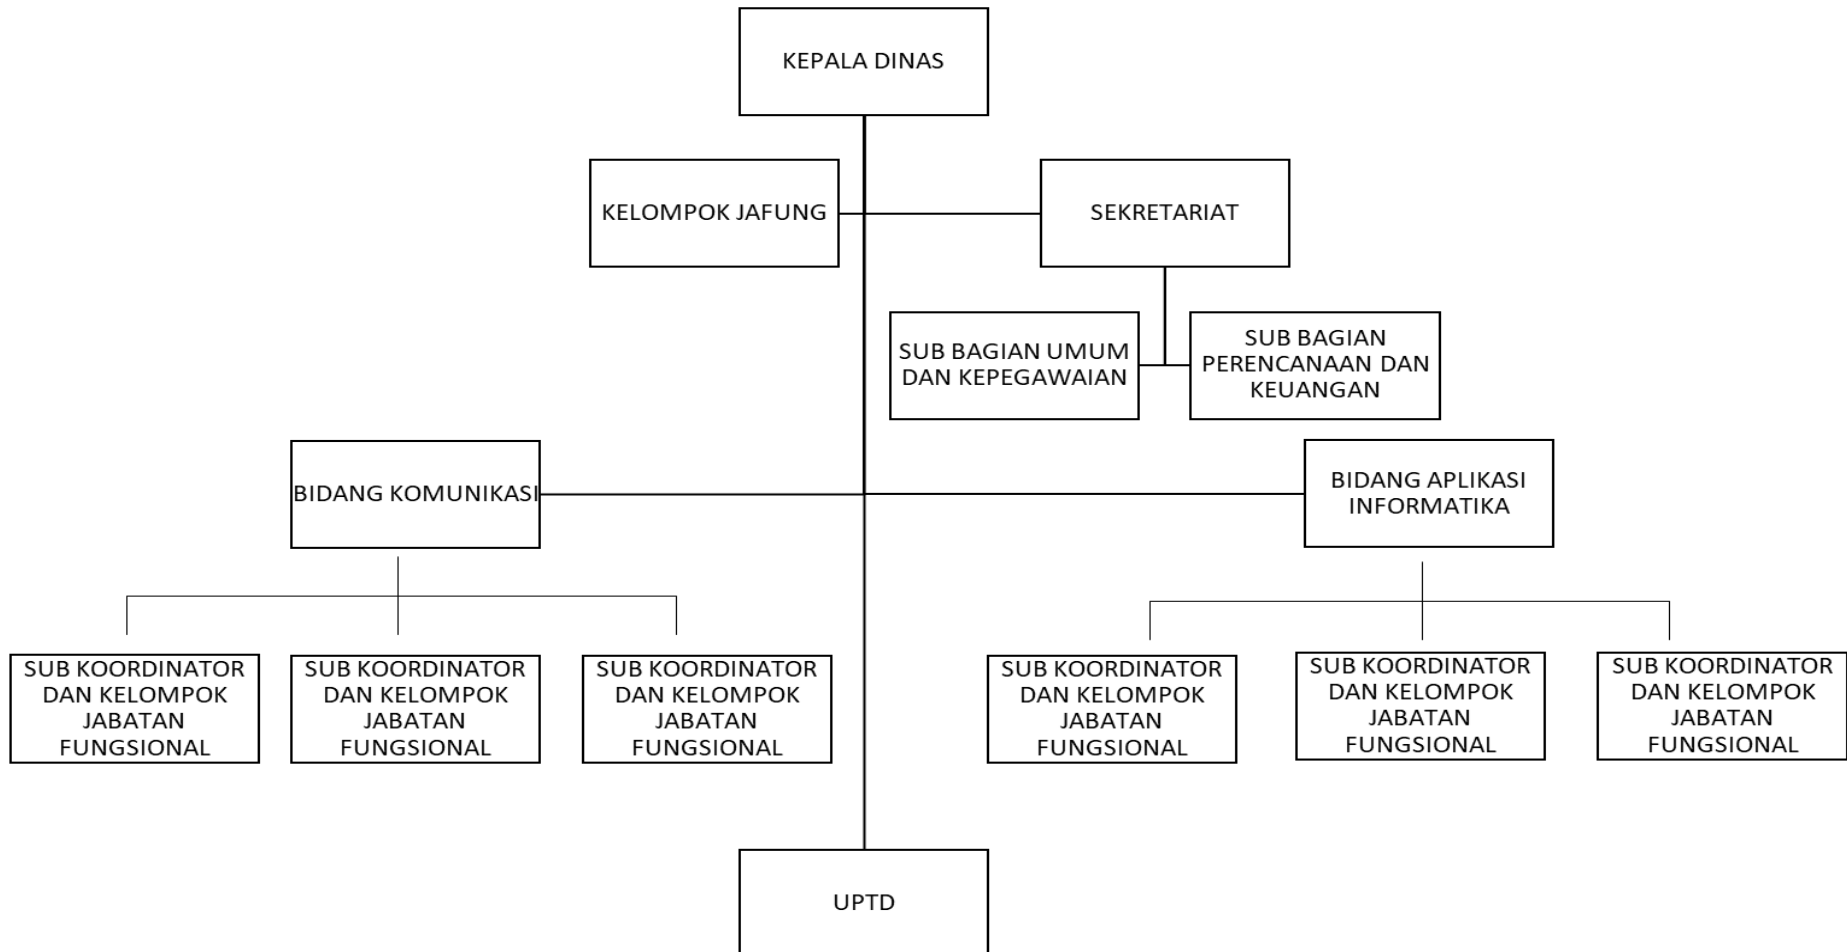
KEPALA DINAS

KELOMPOK JAFUNG

SEKRETARIAT

SUB BAGIAN UMUM DAN KEPEGAWAIAN

SUB BAGIAN PERENCANAAN DAN KEUANGAN

BIDANG KOMUNIKASI

BIDANG APLIKASI INFORMATIKA

SUB KOORDINATOR DAN KELOMPOK JABATAN FUNGSIONAL

SUB KOORDINATOR DAN KELOMPOK JABATAN FUNGSIONAL

SUB KOORDINATOR DAN KELOMPOK JABATAN FUNGSIONAL

SUB KOORDINATOR DAN KELOMPOK JABATAN FUNGSIONAL

SUB KOORDINATOR DAN KELOMPOK JABATAN FUNGSIONAL

SUB KOORDINATOR DAN KELOMPOK JABATAN FUNGSIONAL

UPTD